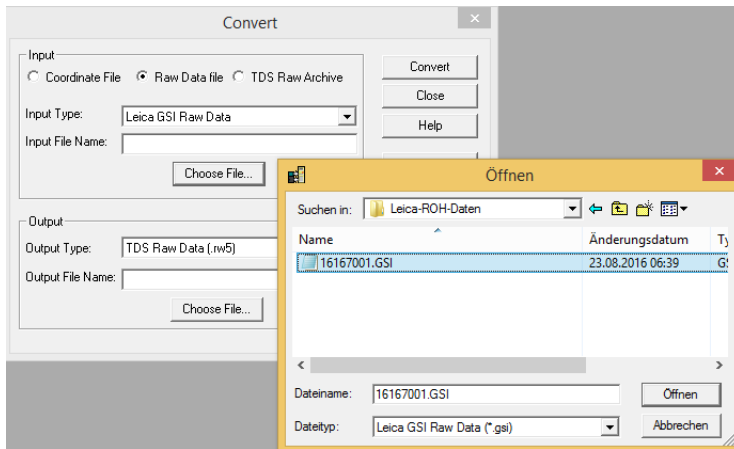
Convert

Input

Coordinate File
Raw Data file
TDS Raw Archive

Input Type: Leica GSI Raw Data

Input File Name:

Choose File...

Convert
Close
Help

Output

Output Type: TDS Raw Data (.rw5)

Output File Name:

Choose File...

Öffnen

Suchen in: Leica-ROH-Daten

| Name | Änderungsdatum | Ty |
|---|---|---|
| 16167001.GSI | 23.08.2016 06:39 | G |

Dateiname: 16167001.GSI
Öffnen

Dateityp: Leica GSI Raw Data (*.gsi)
Abbrechen